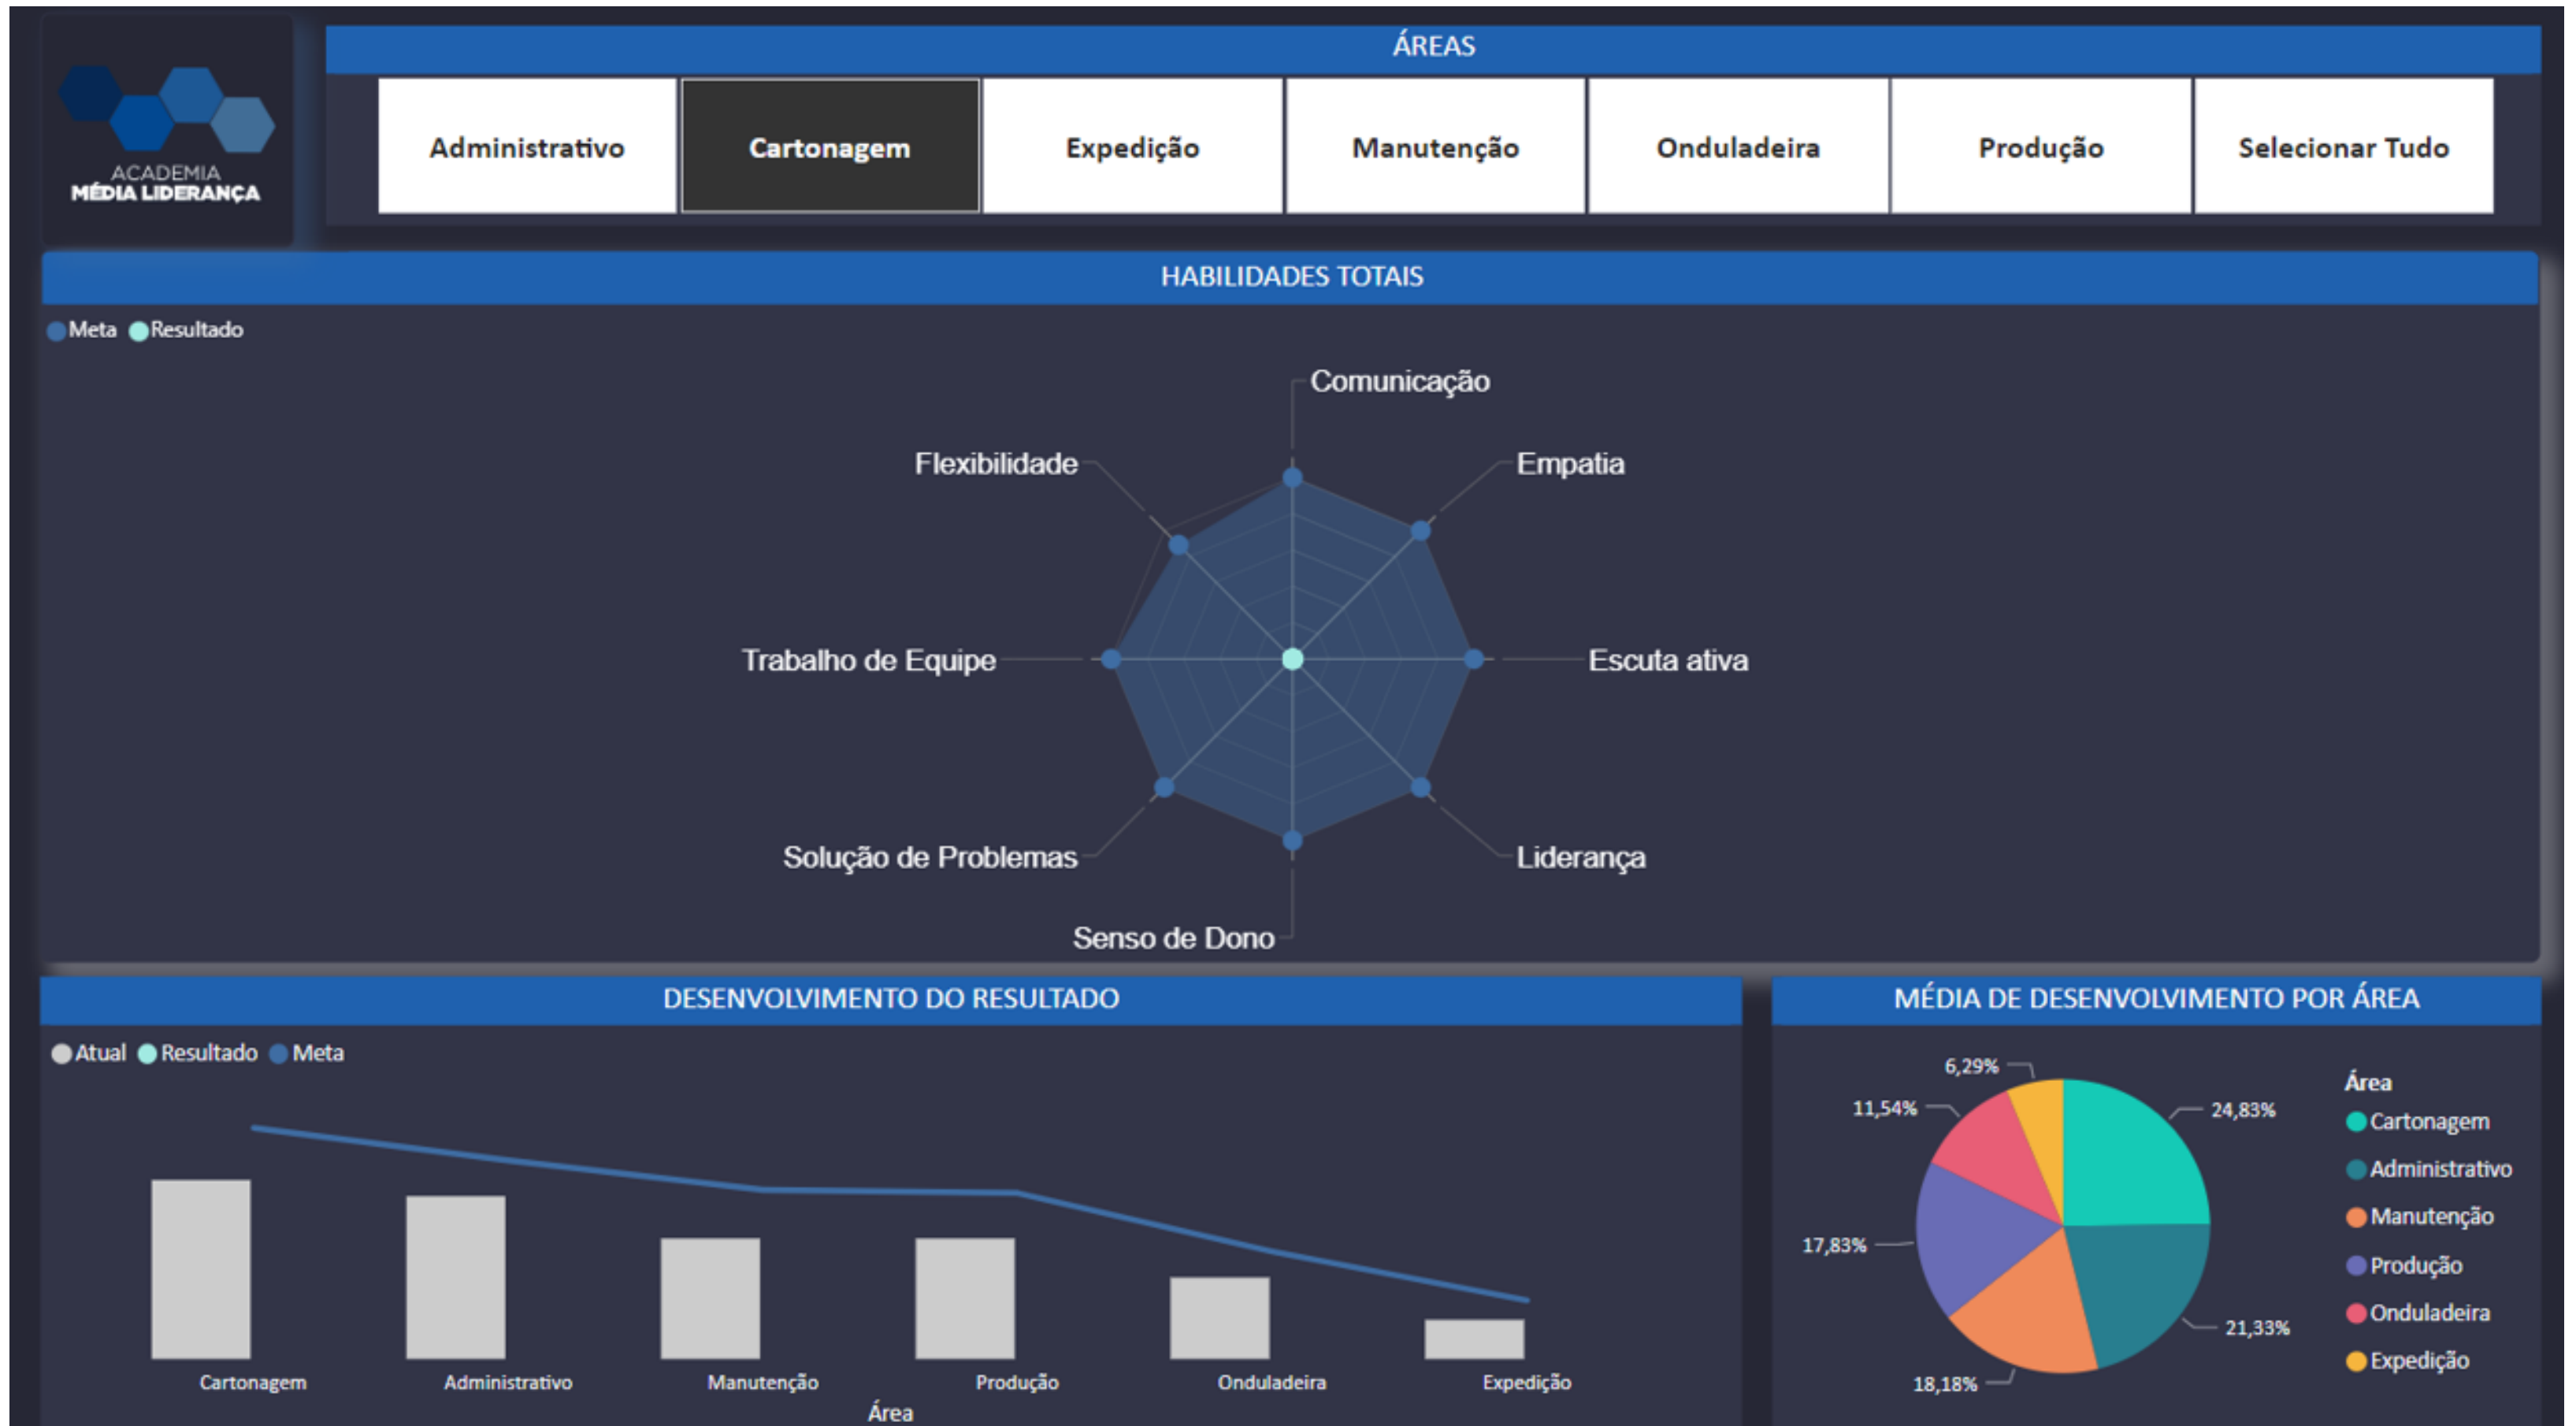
ACADEMIA
MÉDIA LIDERANÇA

ÁREAS

| Administrativo | Cartonagem | Expedição | Manutenção | Onduladeira | Produção | Selecionar Tudo |
|---|---|---|---|---|---|---|

HABILIDADES TOTAIS

Meta Resultado

Comunicação
Flexibilidade
Empatia
Trabalho de Equipe
Escuta ativa
Solução de Problemas
Liderança
Senso de Dono

DESENVOLVIMENTO DO RESULTADO

Atual Resultado Meta

Cartonagem
Administrativo
Manutenção
Produção
Onduladeira
Expedição
Área

MÉDIA DE DESENVOLVIMENTO POR ÁREA

6,29%
11,54%
24,83%
17,83%
21,33%
18,18%

Área
Cartonagem
Administrativo
Manutenção
Produção
Onduladeira
Expedição